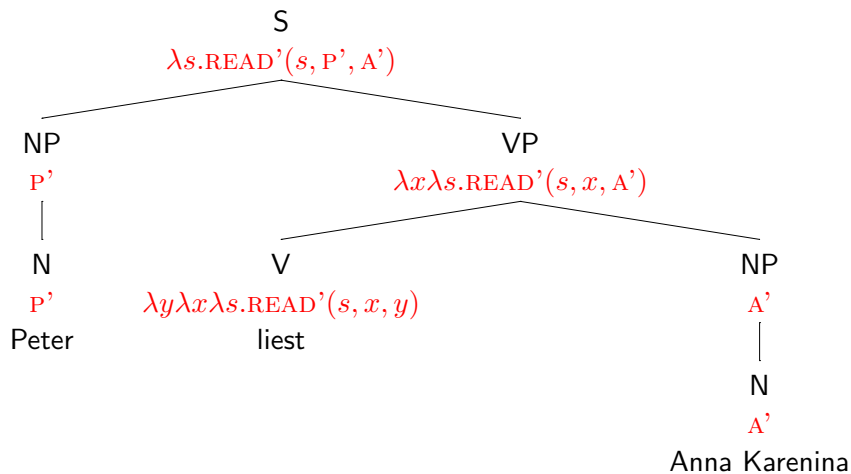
S
$\lambda s.\text{READ'}(s, \text{P'}, \text{A'})$

NP
$\text{P'}$

N
$\text{P'}$
Peter

VP
$\lambda x \lambda s.\text{READ'}(s, x, \text{A'})$

V
$\lambda y \lambda x \lambda s.\text{READ'}(s, x, y)$
liest

NP
$\text{A'}$

N
$\text{A'}$
Anna Karenina